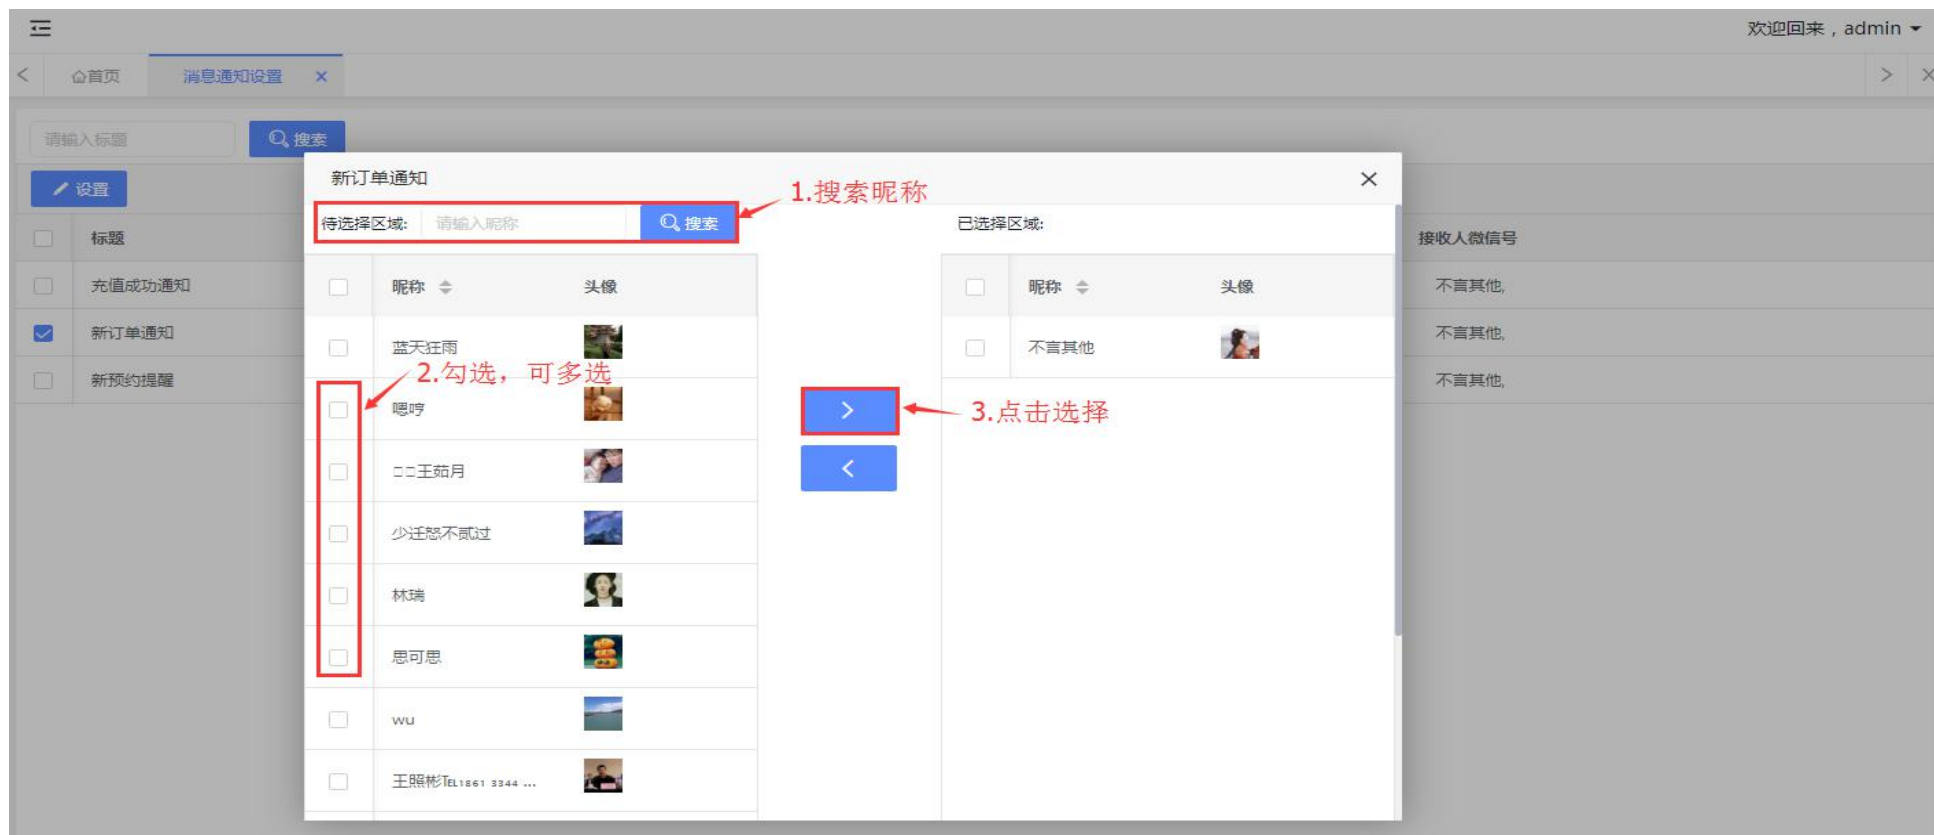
欢迎回来，admin

首页　消息通知设置 ×

请输入标题　搜索

设置

| | 标题 |
|---|---|
| | 充值成功通知 |
| | 新订单通知 |
| | 新预约提醒 |

接收人微信号
不言其他,
不言其他,
不言其他,

新订单通知 ×

待选择区域:　请输入昵称　搜索

1.搜索昵称

| | 昵称 | 头像 |
|---|---|---|
| | 蓝天狂雨 | |
| | 嗯哼 | |
| | ▫▫王茹月 | |
| | 少迁怒不贰过 | |
| | 林瑞 | |
| | 思可思 | |
| | wu | |
| | 王照彬TEL1861 3344 ... | |

2.勾选，可多选

>
<

3.点击选择

已选择区域:

| | 昵称 | 头像 |
|---|---|---|
| | 不言其他 | |